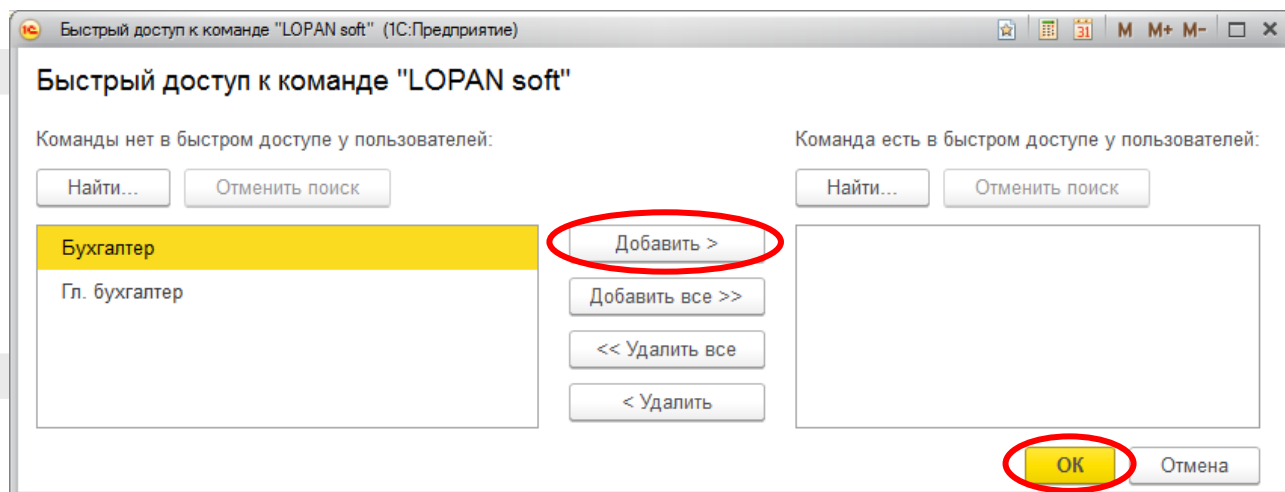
1С Быстрый доступ к команде "LOPAN soft" (1С:Предприятие)

M M+ M-

Быстрый доступ к команде "LOPAN soft"

Команды нет в быстром доступе у пользователей:

Найти... Отменить поиск

Бухгалтер

Гл. бухгалтер

Добавить >

Добавить все >>

<< Удалить все

< Удалить

Команда есть в быстром доступе у пользователей:

Найти... Отменить поиск

OK Отмена